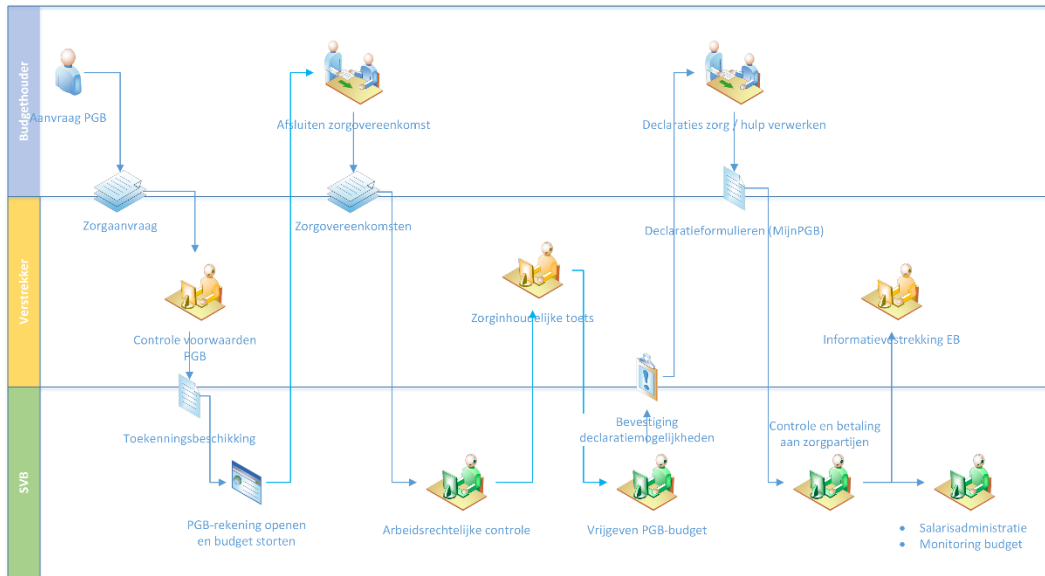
Budgethouder

Aanvraag PGB

Afsluiten zorgovereenkomst

Declaraties zorg / hulp verwerken

Verstrekker

Zorgaanvraag

Zorgovereenkomsten

Declaratieformulieren (MijnPGB)

Controle voorwaarden PGB

Zorginhoudelijke toets

Informatieverstrekking EB

SVB

Toekenningsbeschikking

Bevestiging declaratiemogelijkheden

Controle en betaling aan zorgpartijen

PGB-rekening openen en budget storten

Arbeidsrechtelijke controle

Vrijgeven PGB-budget

- Salarisadministratie
- Monitoring budget